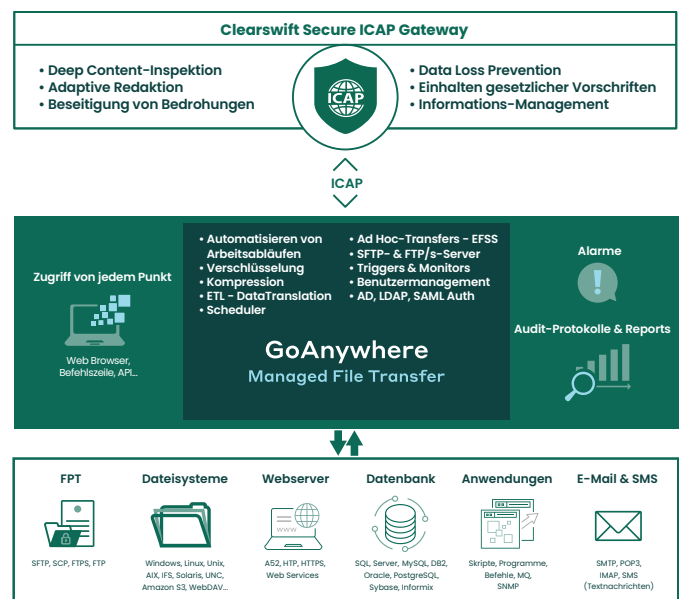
Clearswift Secure ICAP Gateway

• Deep Content-Inspektion
• Adaptive Redaktion
• Beseitigung von Bedrohungen

ICAP

• Data Loss Prevention
• Einhalten gesetzlicher Vorschriften
• Informations-Management

ICAP

Zugriff von jedem Punkt

Web Browser, Befehlszeile, API...

• Automatisieren von Arbeitsabläufen
• Verschlüsselung
• Kompression
• ETL - DataTranslation
• Scheduler

• Ad Hoc-Transfers - EFSS
• SFTP- & FTP/s-Server
• Triggers & Monitors
• Benutzermanagement
• AD, LDAP, SAML Auth

GoAnywhere
Managed File Transfer

Alarme

Audit-Protokolle & Reports

FPT

SFTP, SCP, FTPS, FTP

Dateisysteme

Windows, Linux, Unix, AIX, IFS, Solaris, UNC, Amazon S3, WebDAV...

Webserver

WWW

AS2, HTP, HTTPS, Web Services

Datenbank

SQL, Server, MySQL, DB2, Oracle, PostgreSQL, Sybase, Informix

Anwendungen

Skripte, Programme, Befehle, MQ, SNMP

E-Mail & SMS

SMTP, POP3, IMAP, SMS (Textnachrichten)